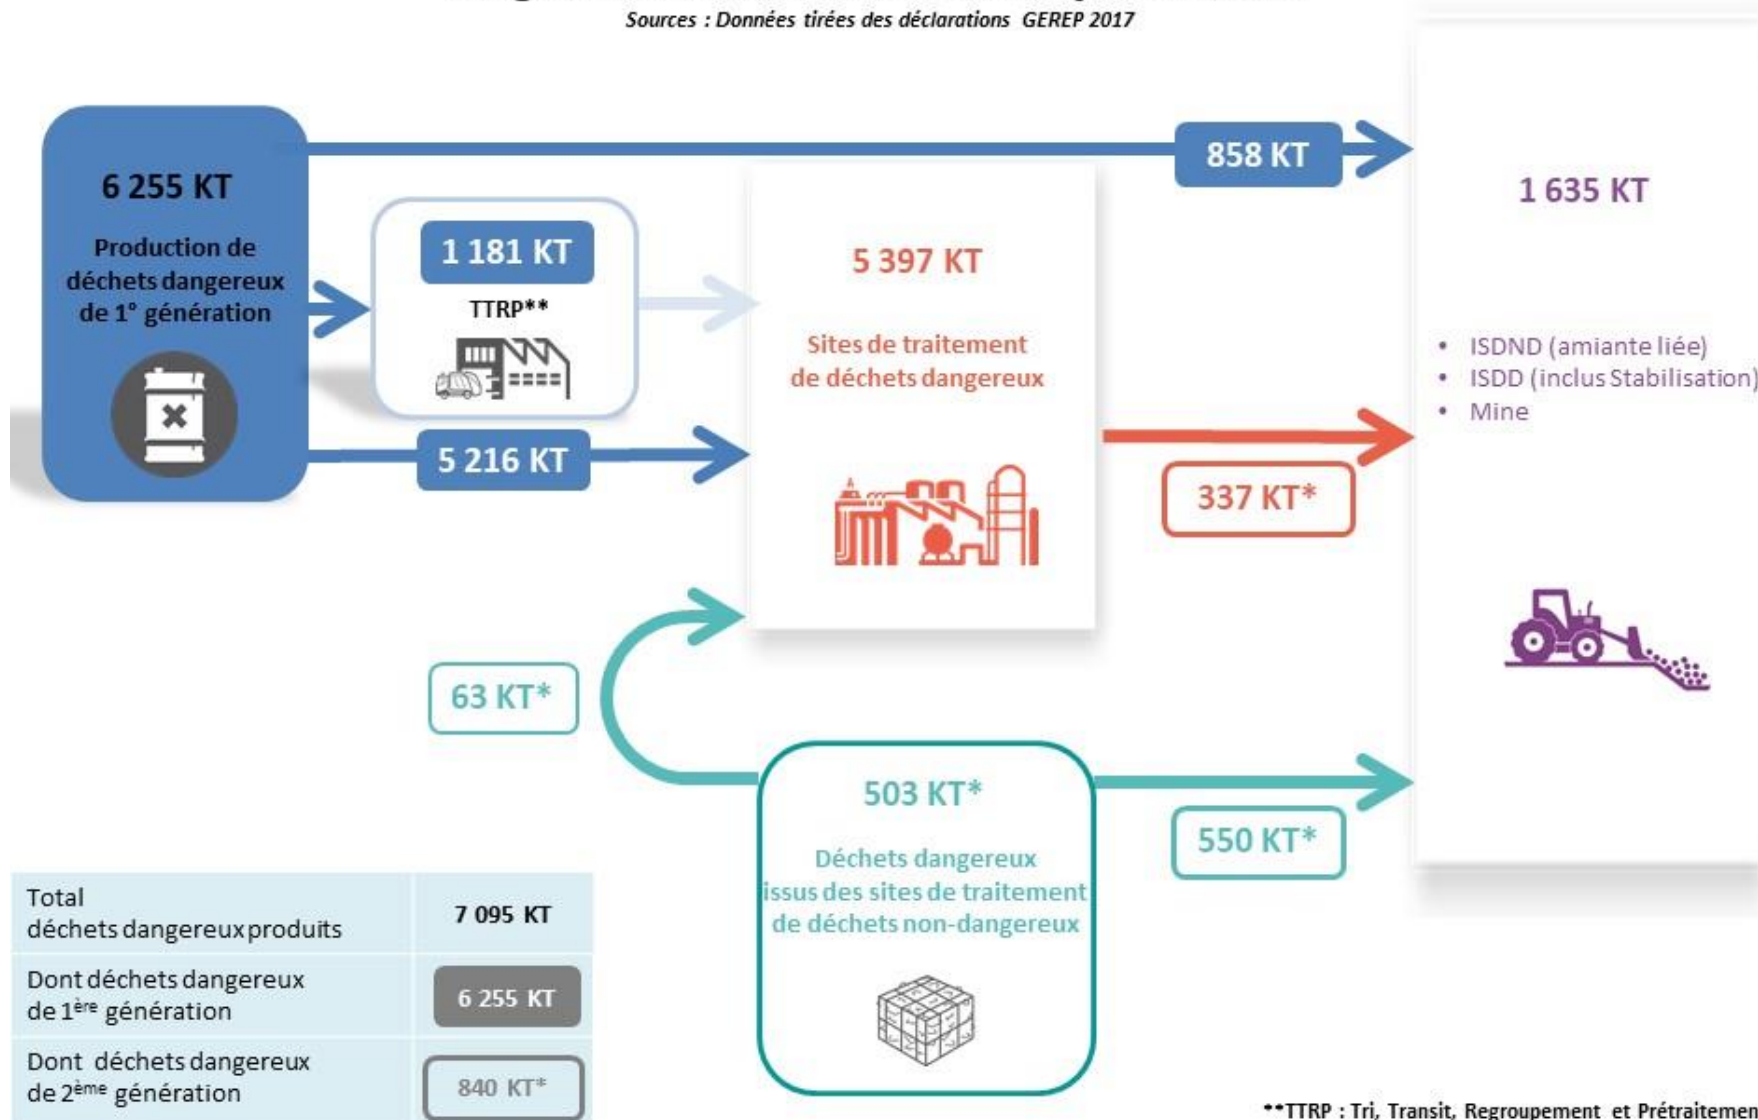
Sources : Données tirées des déclarations GEREP 2017

6 255 KT
Production de déchets dangereux de 1° génération

1 181 KT
TTRP**

5 216 KT

858 KT

5 397 KT
Sites de traitement de déchets dangereux

337 KT*

1 635 KT
• ISDND (amiante liée)
• ISDD (inclus Stabilisation)
• Mine

63 KT*

503 KT*
Déchets dangereux issus des sites de traitement de déchets non-dangereux

550 KT*

| Total déchets dangereux produits | 7 095 KT |
|---|---|
| Dont déchets dangereux de 1$^{ère}$ génération | 6 255 KT |
| Dont déchets dangereux de 2$^{ème}$ génération | 840 KT* |

**TTRP : Tri, Transit, Regroupement et Prétraitemen